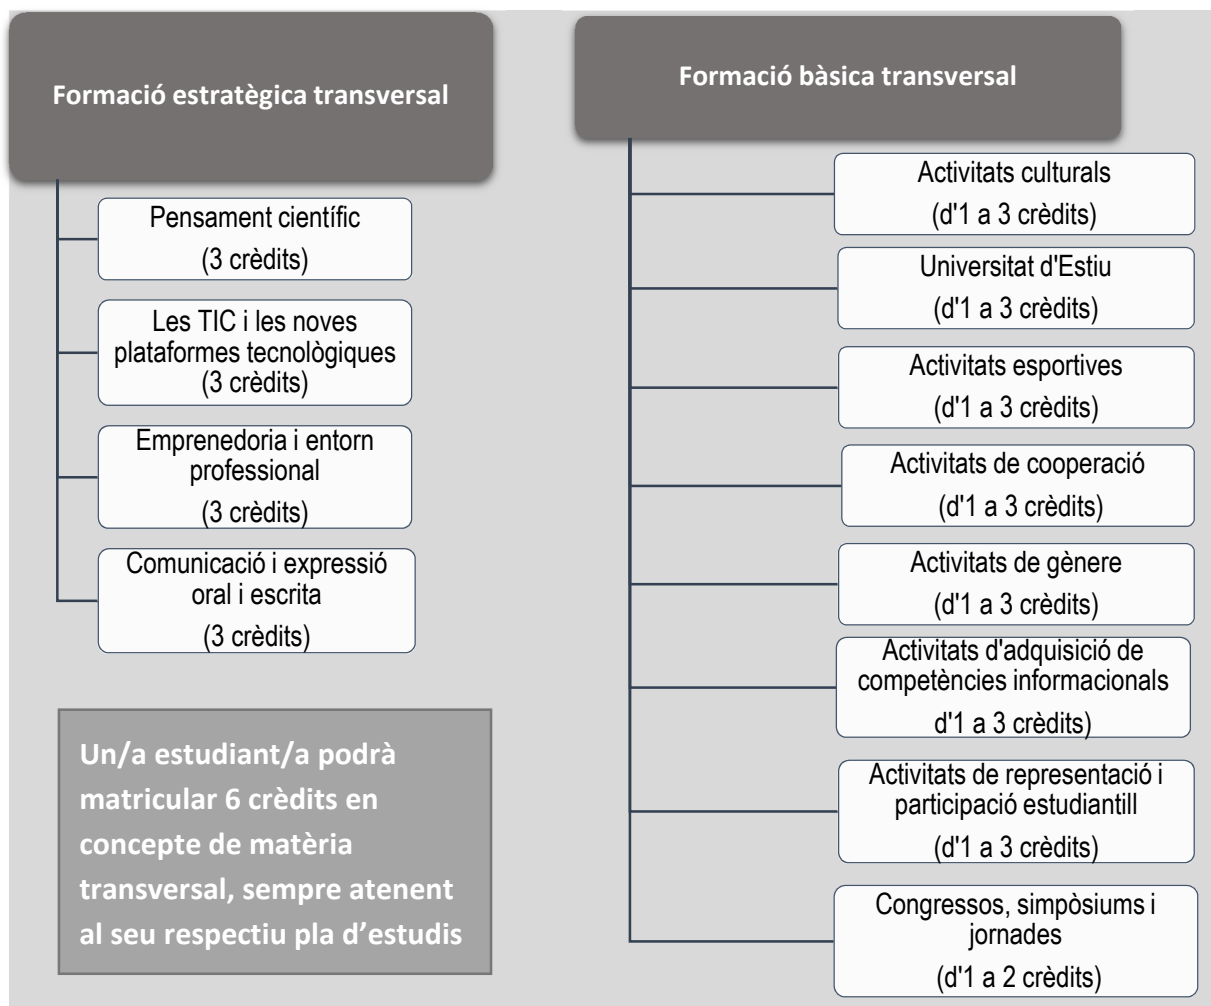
Formació estratègica transversal

Pensament científic
(3 crèdits)

Les TIC i les noves plataformes tecnològiques
(3 crèdits)

Emprenedoria i entorn professional
(3 crèdits)

Comunicació i expressió oral i escrita
(3 crèdits)

Un/a estudiant/a podrà matricular 6 crèdits en concepte de matèria transversal, sempre atenent al seu respectiu pla d'estudis

Formació bàsica transversal

Activitats culturals
(d'1 a 3 crèdits)

Universitat d'Estiu
(d'1 a 3 crèdits)

Activitats esportives
(d'1 a 3 crèdits)

Activitats de cooperació
(d'1 a 3 crèdits)

Activitats de gènere
(d'1 a 3 crèdits)

Activitats d'adquisició de competències informacionals
d'1 a 3 crèdits)

Activitats de representació i participació estudiantill
(d'1 a 3 crèdits)

Congressos, simpòsiums i jornades
(d'1 a 2 crèdits)